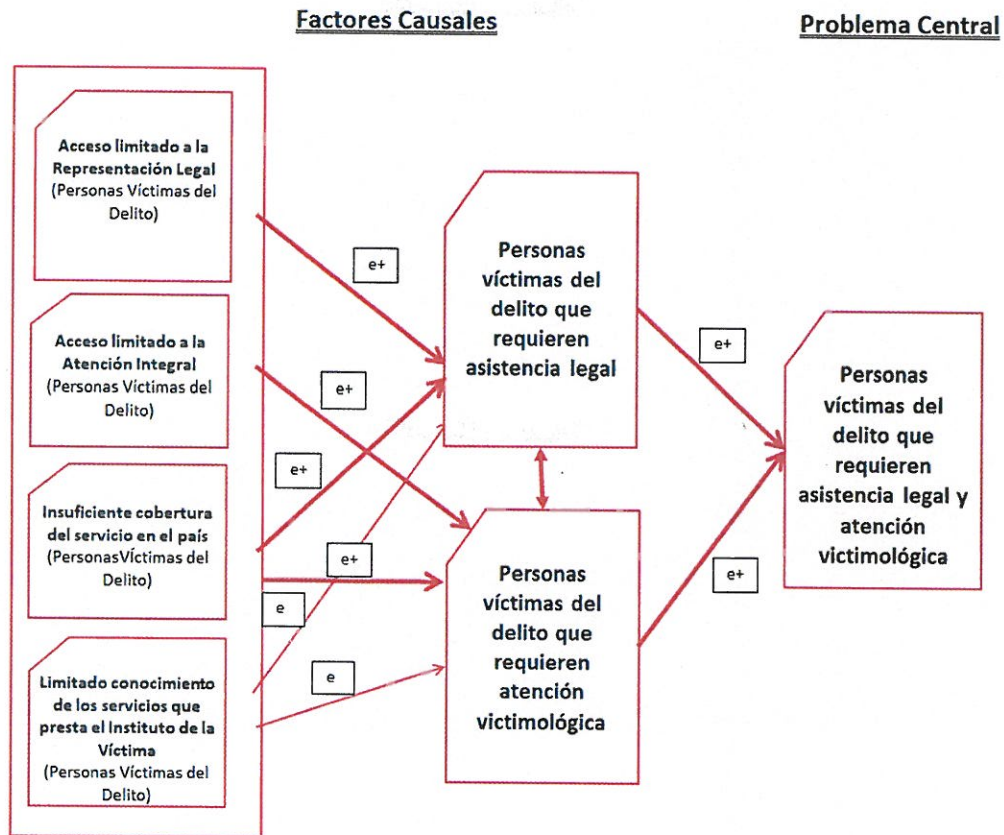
Factores Causales

Problema Central

Acceso limitado a la Representación Legal (Personas Víctimas del Delito)

Acceso limitado a la Atención Integral (Personas Víctimas del Delito)

Insuficiente cobertura del servicio en el país (PersonasVíctimas del Delito)

Limitado conocimiento de los servicios que presta el Instituto de la Víctima (Personas Víctimas del Delito)

e+

e+

e+

e+

e

e

Personas víctimas del delito que requieren asistencia legal

Personas víctimas del delito que requieren atención victimológica

e+

e+

Personas víctimas del delito que requieren asistencia legal y atención victimológica